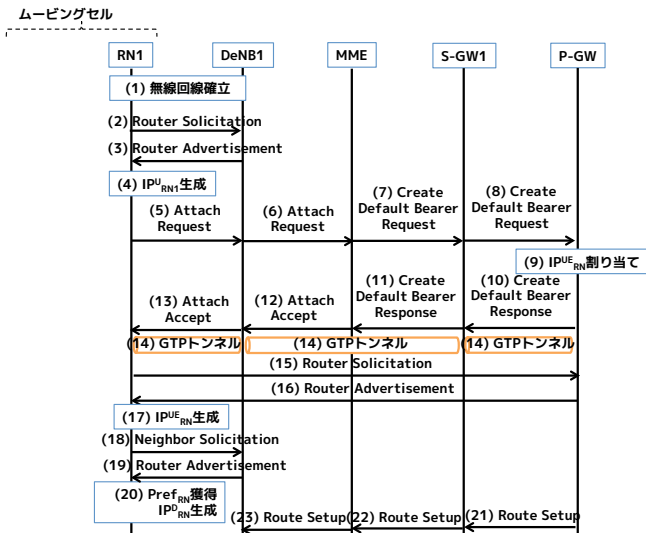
ムービングセル

RN1

DeNB1

MME

S-GW1

P-GW

(1) 無線回線確立

(2) Router Solicitation

(3) Router Advertisement

(4) $IP^{U}_{RN1}$生成

(5) Attach Request

(6) Attach Request

(7) Create Default Bearer Request

(8) Create Default Bearer Request

(9) $IP^{UE}_{RN}$割り当て

(10) Create Default Bearer Response

(11) Create Default Bearer Response

(12) Attach Accept

(13) Attach Accept

(14) GTPトンネル

(14) GTPトンネル

(14) GTPトンネル

(15) Router Solicitation

(16) Router Advertisement

(17) $IP^{UE}_{RN}$生成

(18) Neighbor Solicitation

(19) Router Advertisement

(20) $Pref_{RN}$獲得 $IP^{D}_{RN}$生成

(23) Route Setup

(22) Route Setup

(21) Route Setup